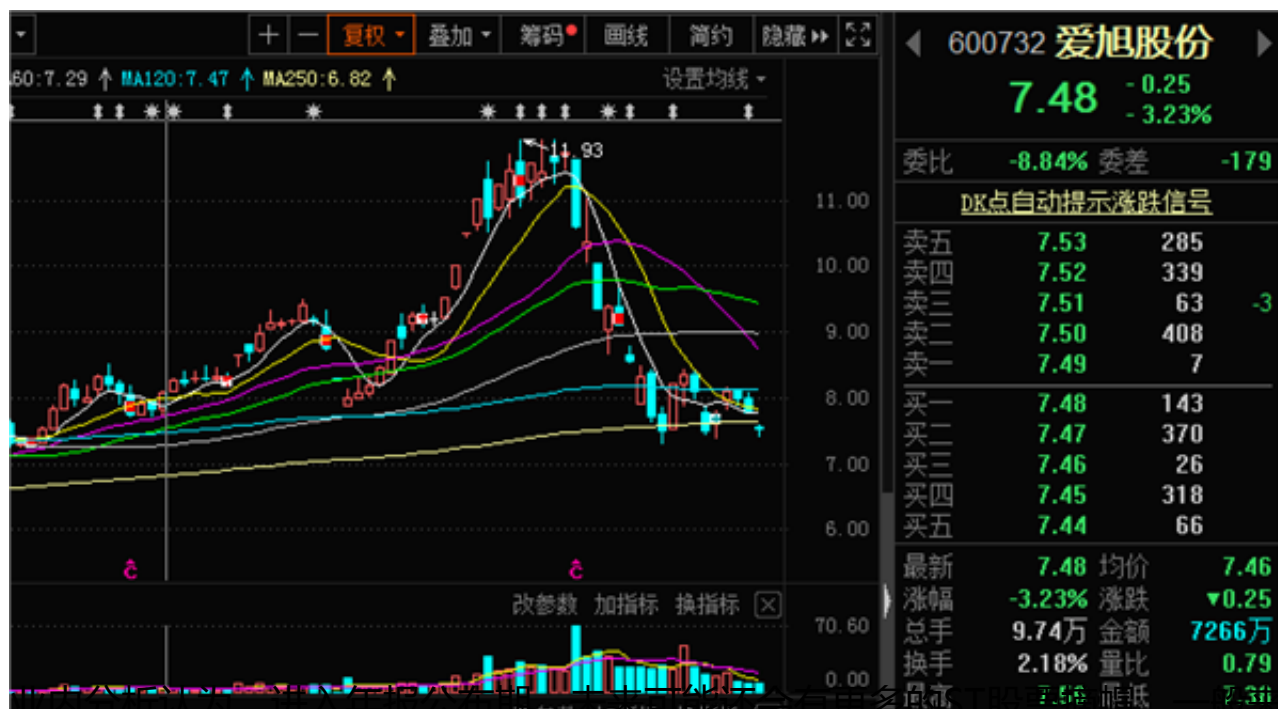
+ — 复权 叠加 筹码 画线 简约 隐藏

60:7.29 ↑ MA120:7.47 ↑ MA250:6.82 ↑ 设置均线

11.93

11.00
10.00
9.00
8.00
7.00
6.00

改参数 加指标 换指标

70.60
0.00

600732 爱旭股份
7.48 -0.25 -3.23%

委比 -8.84% 委差 -179

DK点自动提示涨跌信号

| | | | |
|---|---|---|---|
| 卖五 | 7.53 | 285 | |
| 卖四 | 7.52 | 339 | |
| 卖三 | 7.51 | 63 | -3 |
| 卖二 | 7.50 | 408 | |
| 卖一 | 7.49 | 7 | |
| 买一 | 7.48 | 143 | |
| 买二 | 7.47 | 370 | |
| 买三 | 7.46 | 26 | |
| 买四 | 7.45 | 318 | |
| 买五 | 7.44 | 66 | |

| | | | |
|---|---|---|---|
| 最新 | 7.48 | 均价 | 7.46 |
| 涨幅 | -3.23% | 涨跌 | ▼0.25 |
| 总手 | 9.74万 | 金额 | 7266万 |
| 换手 | 2.18% | 量比 | 0.79 |

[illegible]